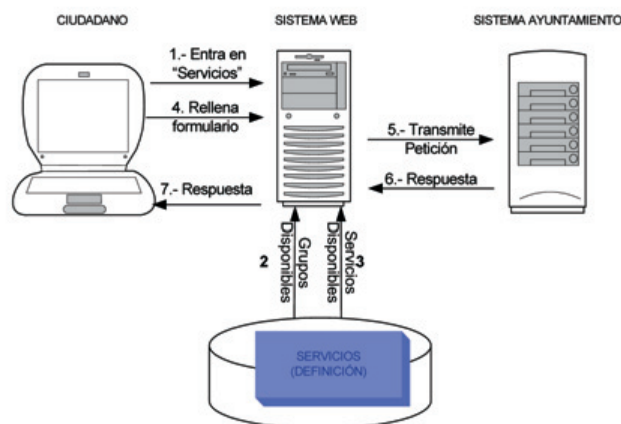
CIUDADANO

SISTEMA WEB

SISTEMA AYUNTAMIENTO

1.- Entra en "Servicios"

4. Rellena formulario

5.- Transmite Petición

6.- Respuesta

7.- Respuesta

2

Grupos Disponibles

Servicios Disponibles

3

SERVICIOS (DEFINICIÓN)